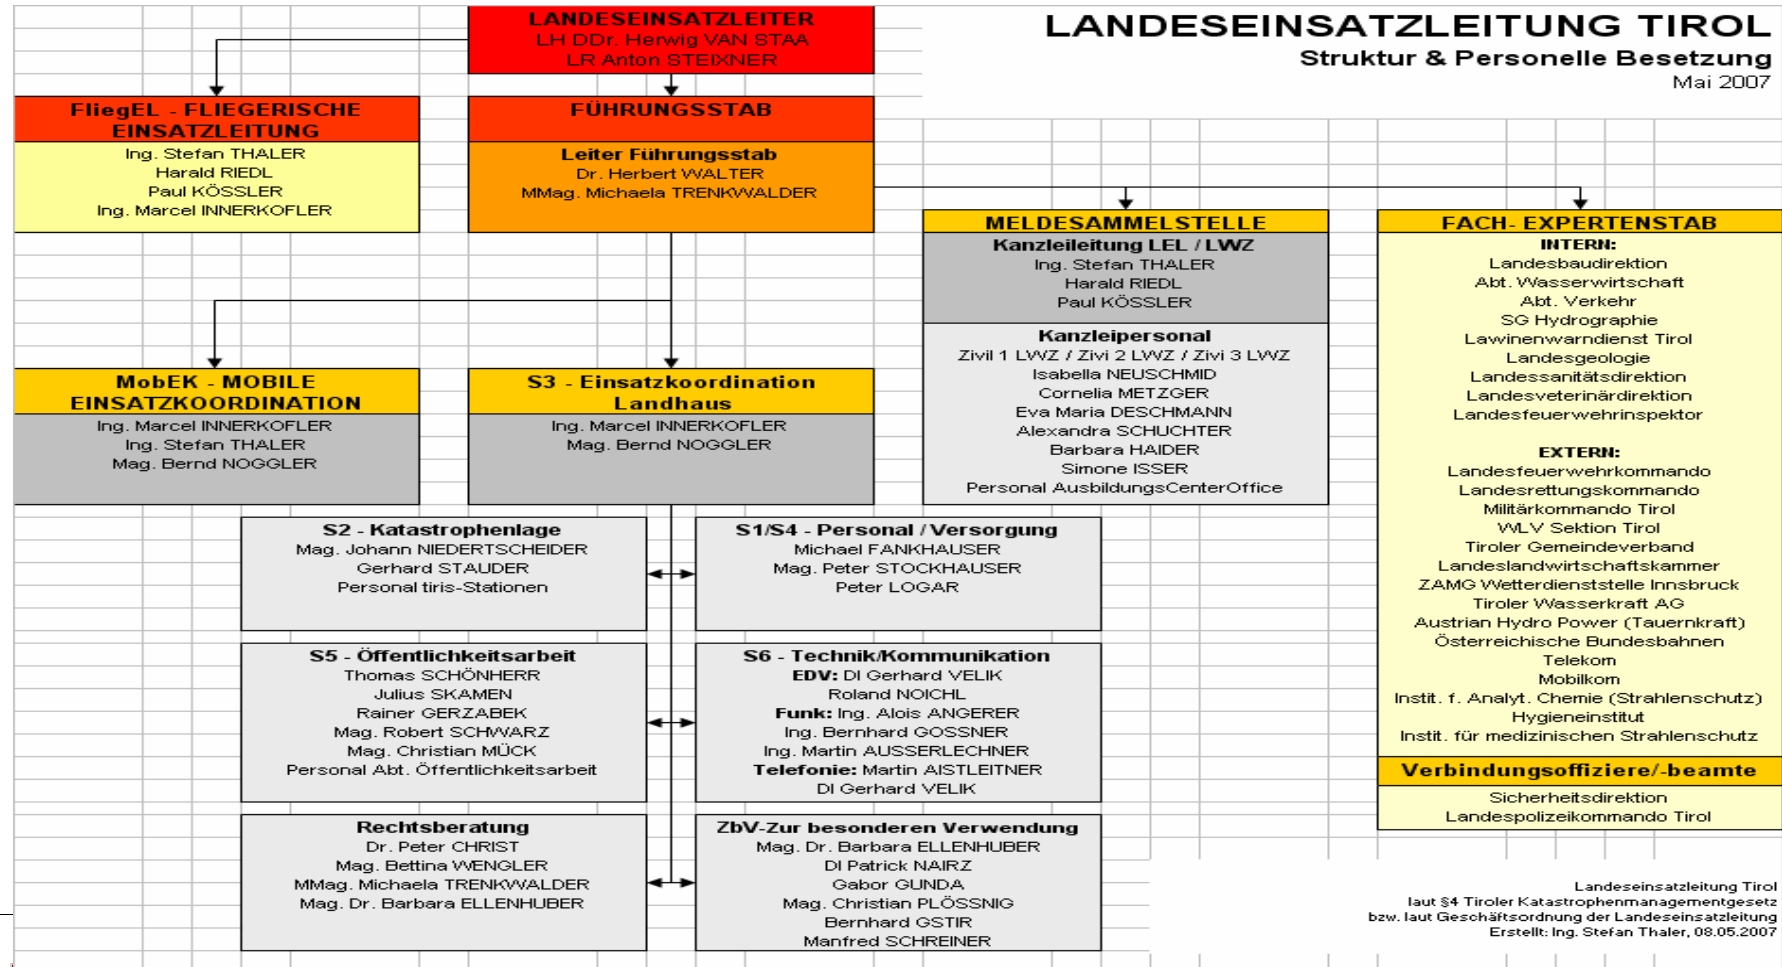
LANDESEINSATZLEITER
LH DDr. Herwig VAN STAA
LR Anton STEIXNER

LANDESEINSATZLEITUNG TIROL
Struktur & Personelle Besetzung
Mai 2007

FliegEL - FLIEGERISCHE EINSATZLEITUNG
Ing. Stefan THALER
Harald RIEDL
Paul KÖSSLER
Ing. Marcel INNERKOFLER

FÜHRUNGSSTAB
Leiter Führungsstab
Dr. Herbert WALTER
MMag. Michaela TRENKWALDER

MELDESAMMELSTELLE
Kanzleileitung LEL / LWZ
Ing. Stefan THALER
Harald RIEDL
Paul KÖSSLER

Kanzleipersonal
Zivil 1 LWZ / Zivi 2 LWZ / Zivi 3 LWZ
Isabella NEUSCHMID
Cornelia METZGER
Eva Maria DESCHMANN
Alexandra SCHUCHTER
Barbara HAIDER
Simone ISSER
Personal AusbildungsCenterOffice

FACH- EXPERTENSTAB
INTERN:
Landesbaudirektion
Abt. Wasserwirtschaft
Abt. Verkehr
SG Hydrographie
Lawinenwarndienst Tirol
Landesgeologie
Landessanitätsdirektion
Landesveterinärdirektion
Landesfeuerwehrinspektor

EXTERN:
Landesfeuerwehrkommando
Landesrettungskommando
Militärkommando Tirol
WLV Sektion Tirol
Tiroler Gemeindeverband
Landeslandwirtschaftskammer
ZAMG Wetterdienststelle Innsbruck
Tiroler Wasserkraft AG
Austrian Hydro Power (Tauernkraft)
Österreichische Bundesbahnen
Telekom
Mobilkom
Instit. f. Analyt. Chemie (Strahlenschutz)
Hygieneinstitut
Instit. für medizinischen Strahlenschutz

Verbindungsoffiziere/-beamte
Sicherheitsdirektion
Landespolizeikommando Tirol

MobEK - MOBILE EINSATZKOORDINATION
Ing. Marcel INNERKOFLER
Ing. Stefan THALER
Mag. Bernd NOGGLER

S3 - Einsatzkoordination Landhaus
Ing. Marcel INNERKOFLER
Mag. Bernd NOGGLER

S2 - Katastrophenlage
Mag. Johann NIEDERTSCHEIDER
Gerhard STAUDER
Personal tiris-Stationen

S1/S4 - Personal / Versorgung
Michael FANKHAUSER
Mag. Peter STOCKHAUSER
Peter LOGAR

S5 - Öffentlichkeitsarbeit
Thomas SCHÖNHERR
Julius SKAMEN
Rainer GERZABEK
Mag. Robert SCHWARZ
Mag. Christian MÜCK
Personal Abt. Öffentlichkeitsarbeit

S6 - Technik/Kommunikation
EDV: DI Gerhard VELIK
Roland NOICHL
Funk: Ing. Alois ANGERER
Ing. Bernhard GOSSNER
Ing. Martin AUSSERLECHNER
Telefonie: Martin AISTLEITNER
DI Gerhard VELIK

Rechtsberatung
Dr. Peter CHRIST
Mag. Bettina WENGLER
MMag. Michaela TRENKWALDER
Mag. Dr. Barbara ELLENHUBER

ZbV-Zur besonderen Verwendung
Mag. Dr. Barbara ELLENHUBER
DI Patrick NAIRZ
Gabor GUNDA
Mag. Christian PLÖSSNIG
Bernhard GSTIR
Manfred SCHREINER

Landeseinsatzleitung Tirol
laut §4 Tiroler Katastrophenmanagementgesetz
bzw. laut Geschäftsordnung der Landeseinsatzleitung
Erstellt: Ing. Stefan Thaler, 08.05.2007